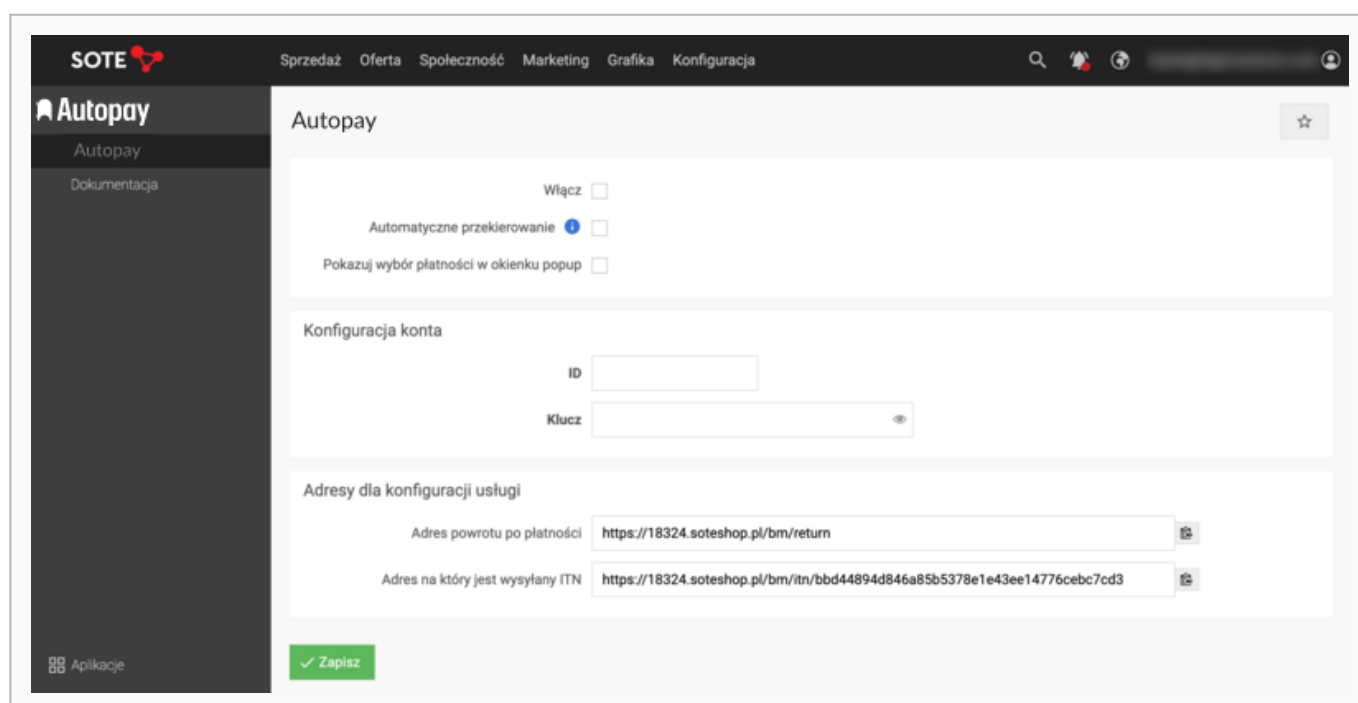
SOTE

Sprzedaż Oferta Społeczność Marketing Grafika Konfiguracja

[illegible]

Autopay

Autopay

Dokumentacja

Aplikacje

Autopay

Włącz

Automatyczne przekierowanie

Pokazuj wybór płatności w okienku popup

Konfiguracja konta

ID

Klucz

Adresy dla konfiguracji usługi

Adres powrotu po płatności https://18324.soteshop.pl/bm/return

Adres na który jest wysyłany ITN https://18324.soteshop.pl/bm/itn/bbd44894d846a85b5378e1e43ee14776cebc7cd3

✓ Zapisz